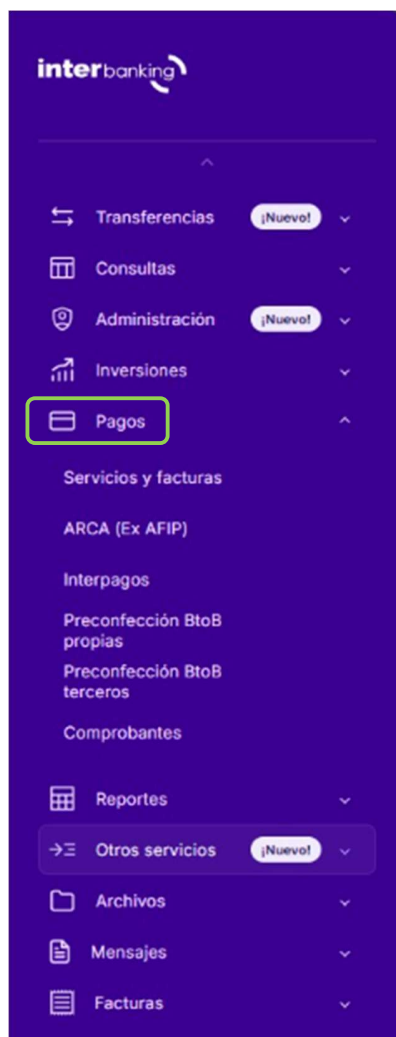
interbanking

Transferencias ¡Nuevo!

Consultas

Administración ¡Nuevo!

Inversiones

Pagos

Servicios y facturas

ARCA (Ex AFIP)

Interpagos

Preconfección BtoB propias

Preconfección BtoB terceros

Comprobantes

Reportes

Otros servicios ¡Nuevo!

Archivos

Mensajes

Facturas